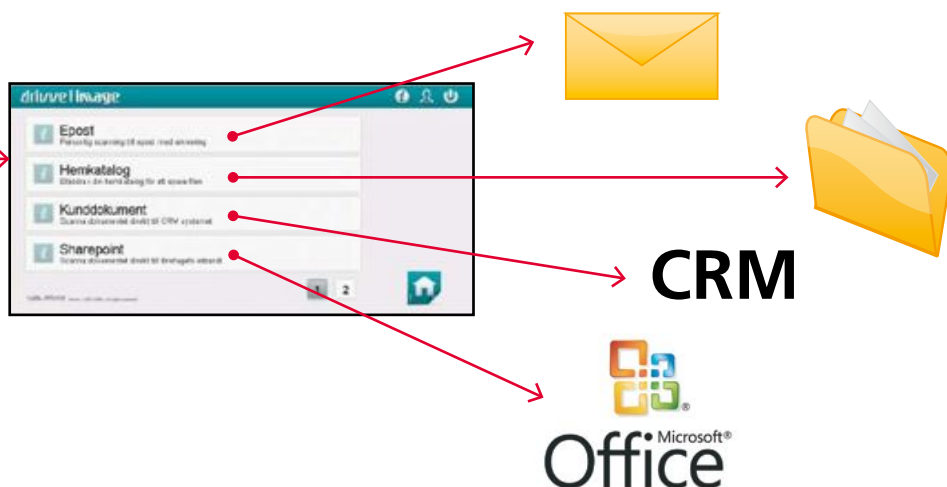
drivve | image

Epost
Personlig scanning till epost med anmeling

Hemkatalog
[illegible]

Kunddokument
Scanna dokumentet direkt till CRM systemet

Sharepoint
Scanna dokumentet direkt till företagets intranät

1 2

CRM

Microsoft®
Office